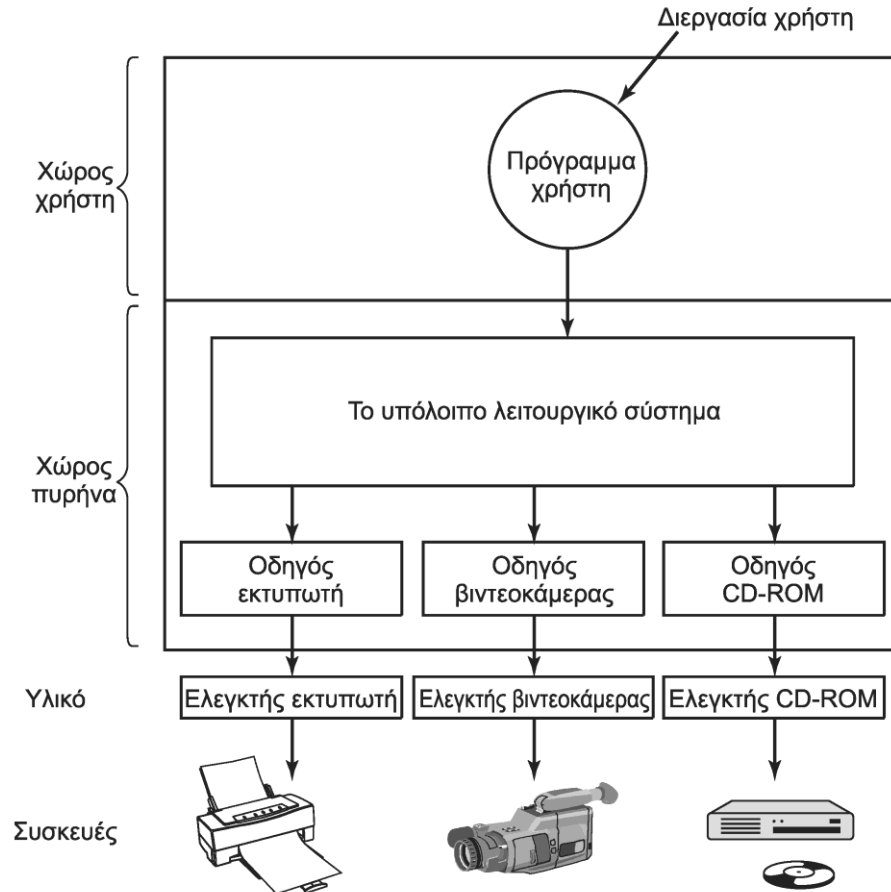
Διεργασία χρήστη

Χώρος χρήστη

Πρόγραμμα χρήστη

Χώρος πυρήνα

Το υπόλοιπο λειτουργικό σύστημα

Οδηγός εκτυπωτή

Οδηγός βιντεοκάμερας

Οδηγός CD-ROM

Υλικό

Ελεγκτής εκτυπωτή

Ελεγκτής βιντεοκάμερας

Ελεγκτής CD-ROM

Συσκευές